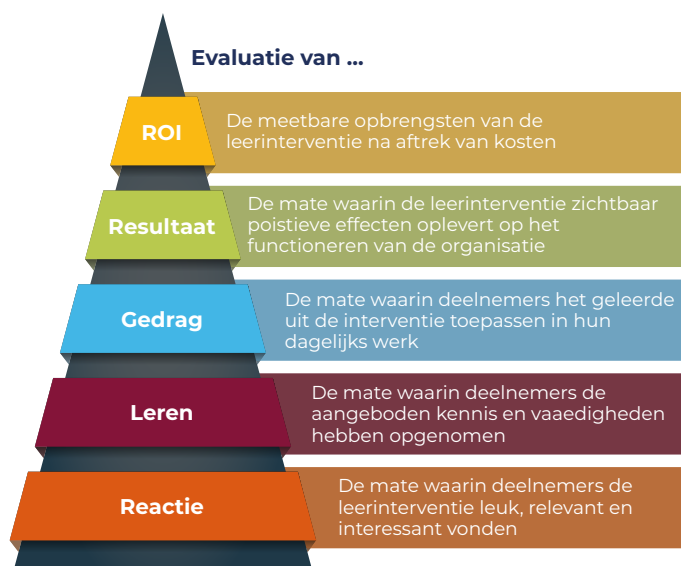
Evaluatie van ...

ROI

De meetbare opbrengsten van de leerinterventie na aftrek van kosten

Resultaat

De mate waarin de leerinterventie zichtbaar poistieve effecten oplevert op het functioneren van de organisatie

Gedrag

De mate waarin deelnemers het geleerde uit de interventie toepassen in hun dagelijks werk

Leren

De mate waarin deelnemers de aangeboden kennis en vaaedigheden hebben opgenomen

Reactie

De mate waarin deelnemers de leerinterventie leuk, relevant en interessant vonden